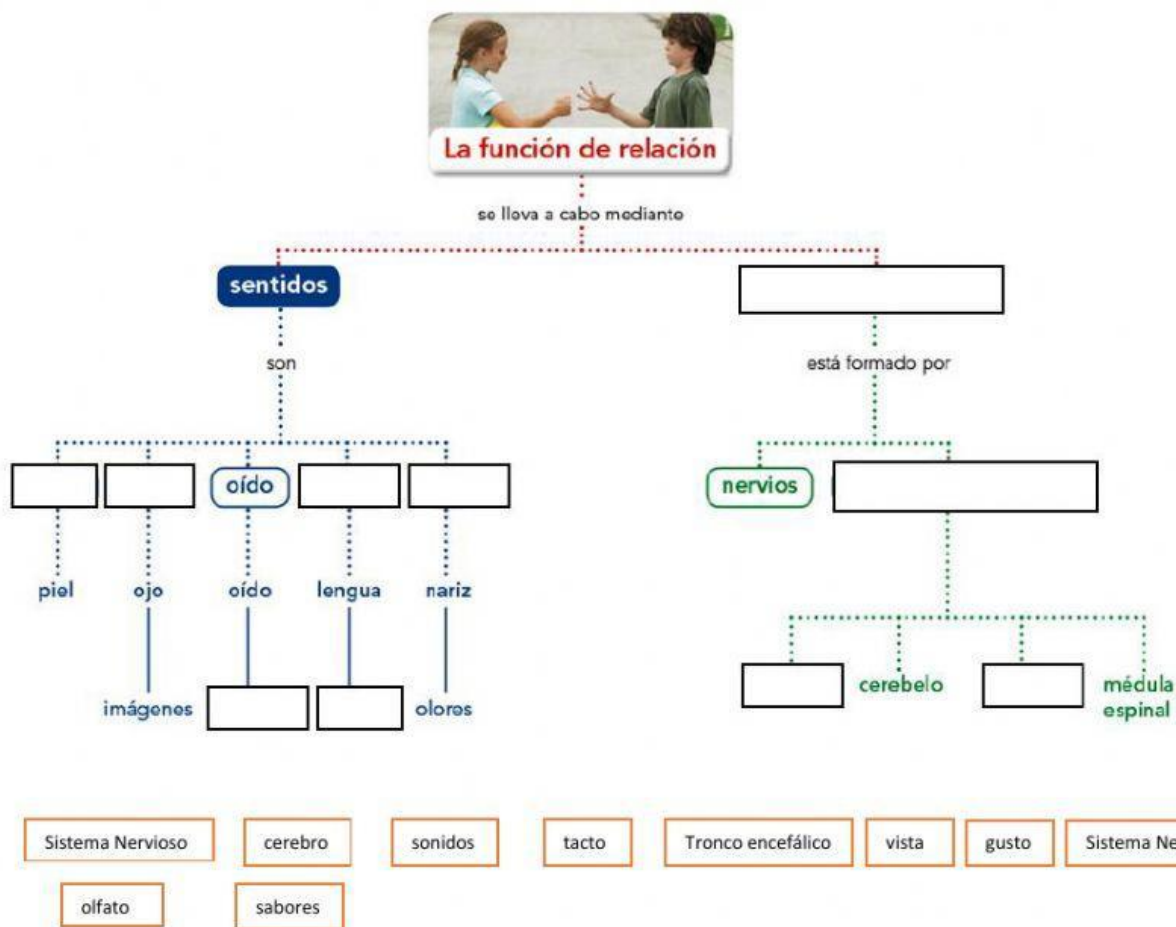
La función de relación

se lleva a cabo mediante

sentidos

son

oído

piel

ojo

oído

lengua

nariz

imágenes

olores

está formado por

nervios

cerebelo

médula espinal

Sistema Nervioso

cerebro

sonidos

tacto

Tronco encefálico

vista

gusto

Sistema Ne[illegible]

olfato

sabores